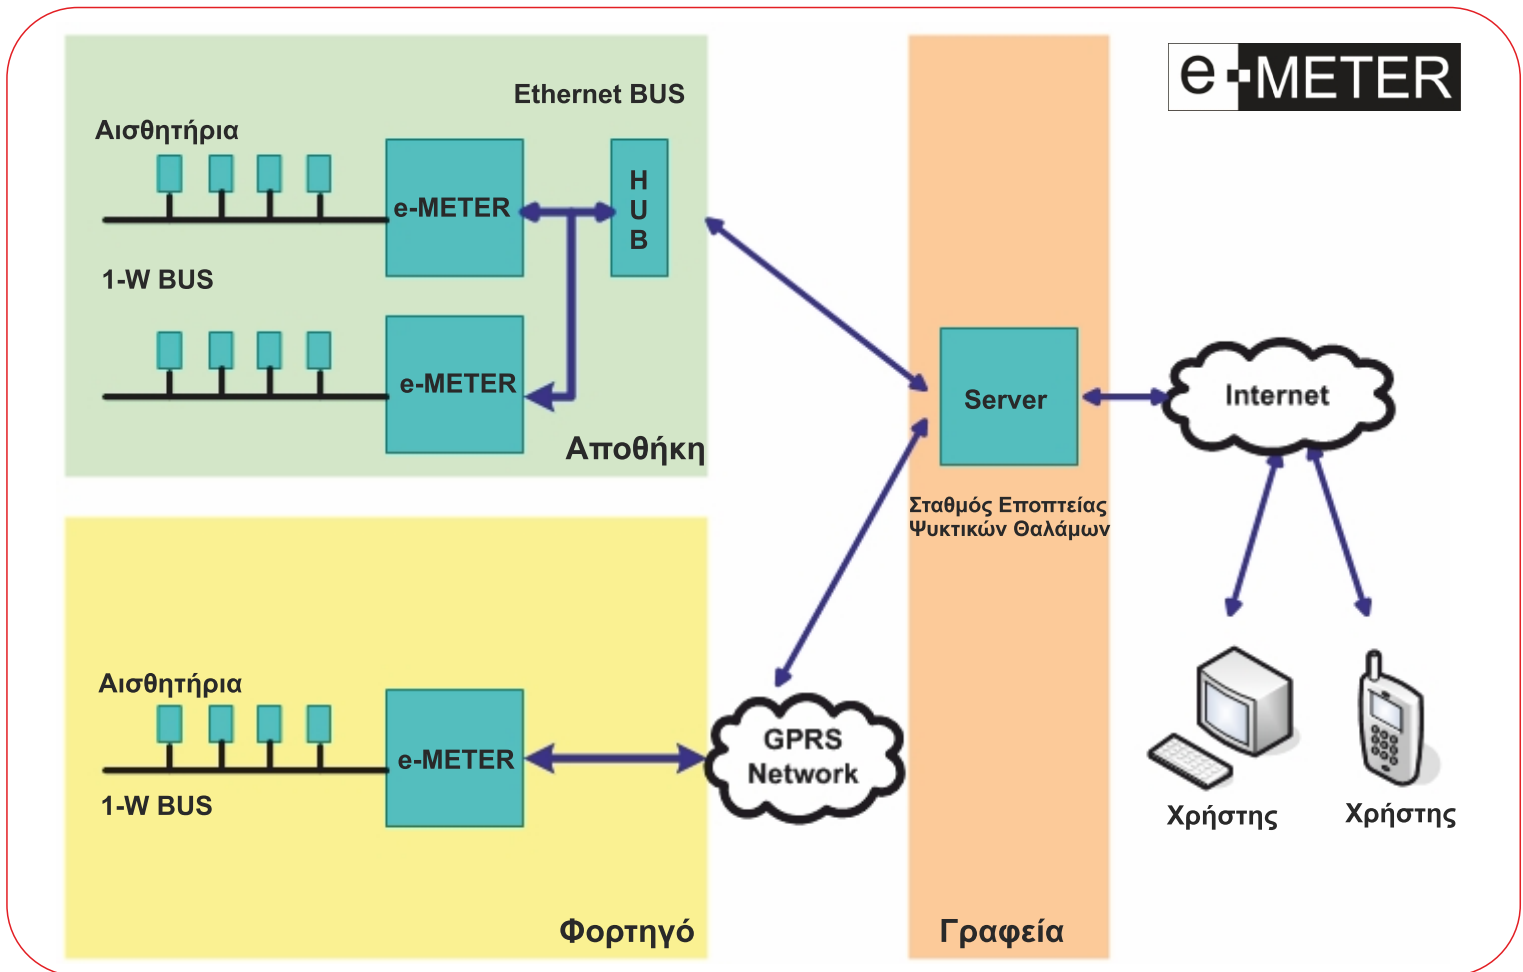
e-METER

Ethernet BUS

Αισθητήρια

e-METER

H
U
B

1-W BUS

e-METER

Αποθήκη

Server

Internet

Σταθμός Εποπτείας Ψυκτικών Θαλάμων

Αισθητήρια

e-METER

GPRS Network

1-W BUS

Χρήστης

Χρήστης

Φορτηγό

Γραφεία